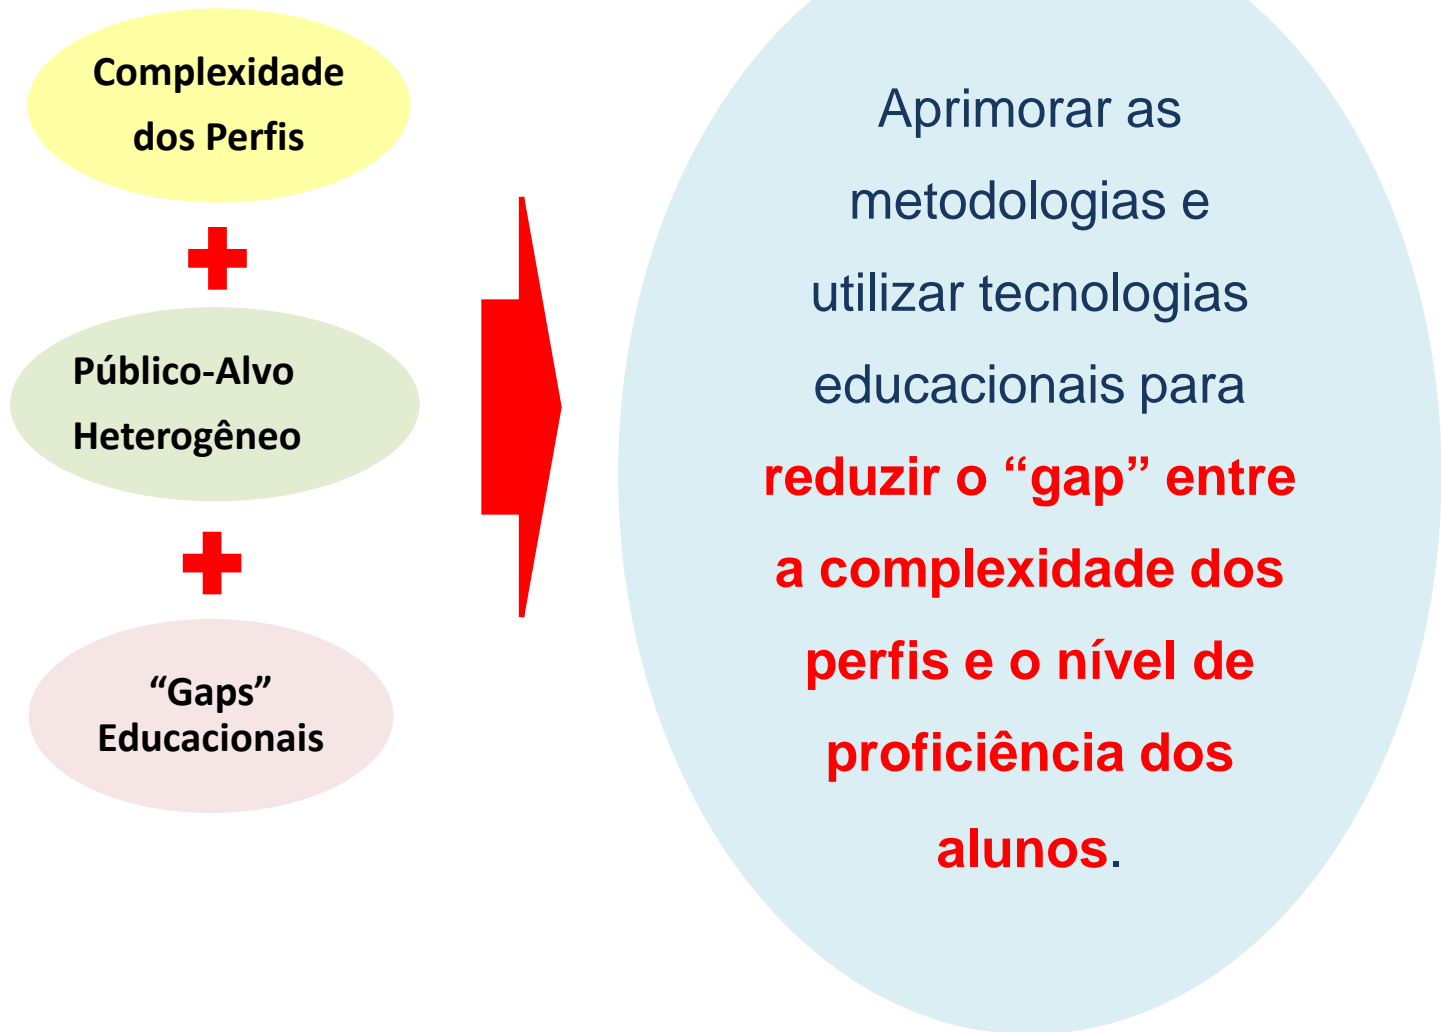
Complexidade dos Perfis

Público-Alvo Heterogêneo

“Gaps” Educacionais

Aprimorar as metodologias e utilizar tecnologias educacionais para reduzir o “gap” entre a complexidade dos perfis e o nível de proficiência dos alunos.